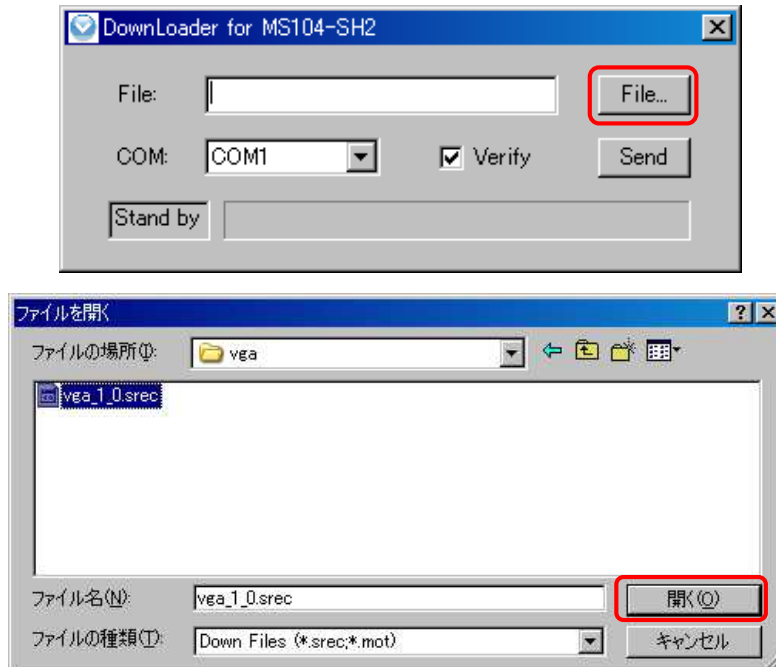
DownLoader for MS104-SH2

File:

File...

COM: COM1

Verify

Send

Stand by

ファイルを開く

ファイルの場所(I): vga

vga_1_0.srec

ファイル名(N): vga_1_0.srec

開く(O)

ファイルの種類(T): Down Files (*.srec;*.mot)

キャンセル